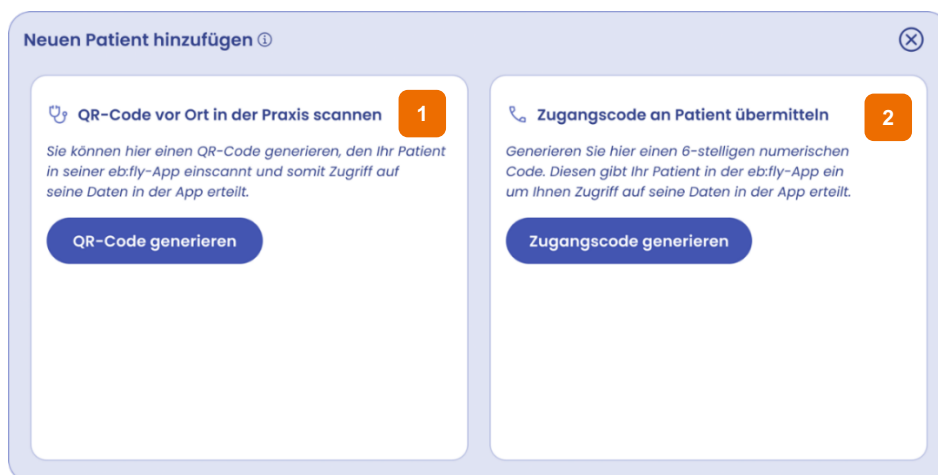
Neuen Patient hinzufügen ⓘ

QR-Code vor Ort in der Praxis scannen

1

Sie können hier einen QR-Code generieren, den Ihr Patient in seiner eb:fly-App einscannt und somit Zugriff auf seine Daten in der App erteilt.

QR-Code generieren

Zugangscode an Patient übermitteln

2

Generieren Sie hier einen 6-stelligen numerischen Code. Diesen gibt Ihr Patient in der eb:fly-App ein um Ihnen Zugriff auf seine Daten in der App erteilt.

Zugangscode generieren